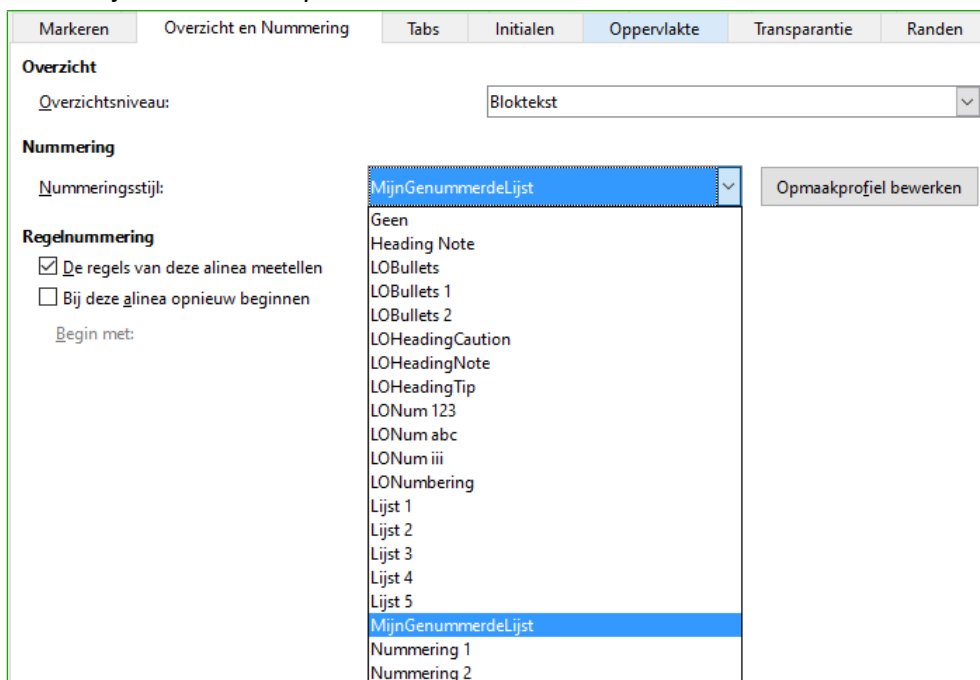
Markeren | Overzicht en Nummering | Tabs | Initialen | Oppervlakte | Transparantie | Randen

Overzicht

Overzichtsniveau: Bloktekst

Nummering

Nummeringsstijl: MijnGenummerdeLijst

Opmaakprofiel bewerken

Regelnummering

De regels van deze alinea meetellen

Bij deze alinea opnieuw beginnen

Begin met:

Geen
Heading Note
LOBullets
LOBullets 1
LOBullets 2
LOHeadingCaution
LOHeadingNote
LOHeadingTip
LONum 123
LONum abc
LONum iii
LONumbering
Lijst 1
Lijst 2
Lijst 3
Lijst 4
Lijst 5
MijnGenummerdeLijst
Nummering 1
Nummering 2